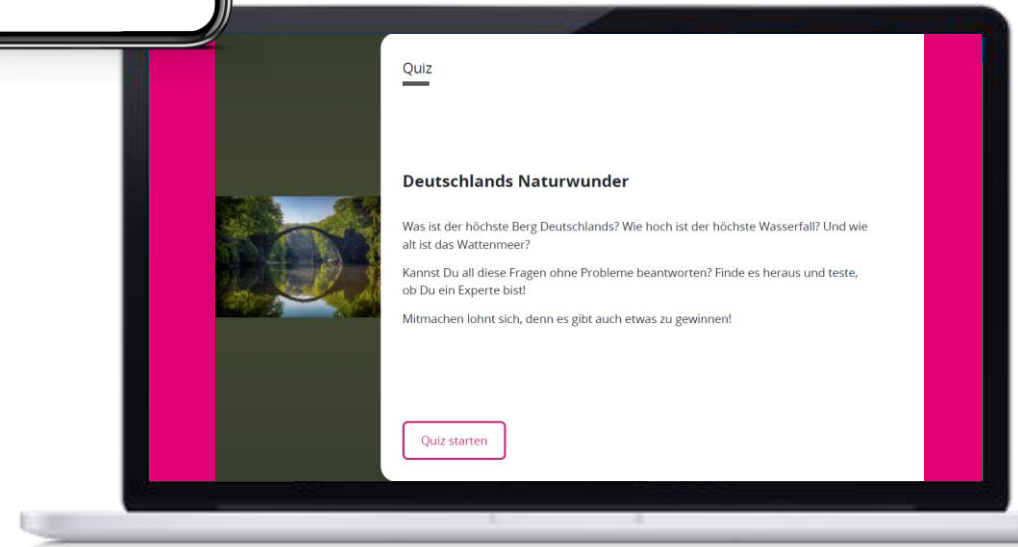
Quiz

Deutschlands Naturwunder

Was ist der höchste Berg Deutschlands? Wie hoch ist der höchste Wasserfall? Und wie alt ist das Wattenmeer?

Kannst Du all diese Fragen ohne Probleme beantworten? Finde es heraus und teste, ob Du ein Experte bist!

Mitmachen lohnt sich, denn es gibt auch etwas zu gewinnen!

Quiz starten